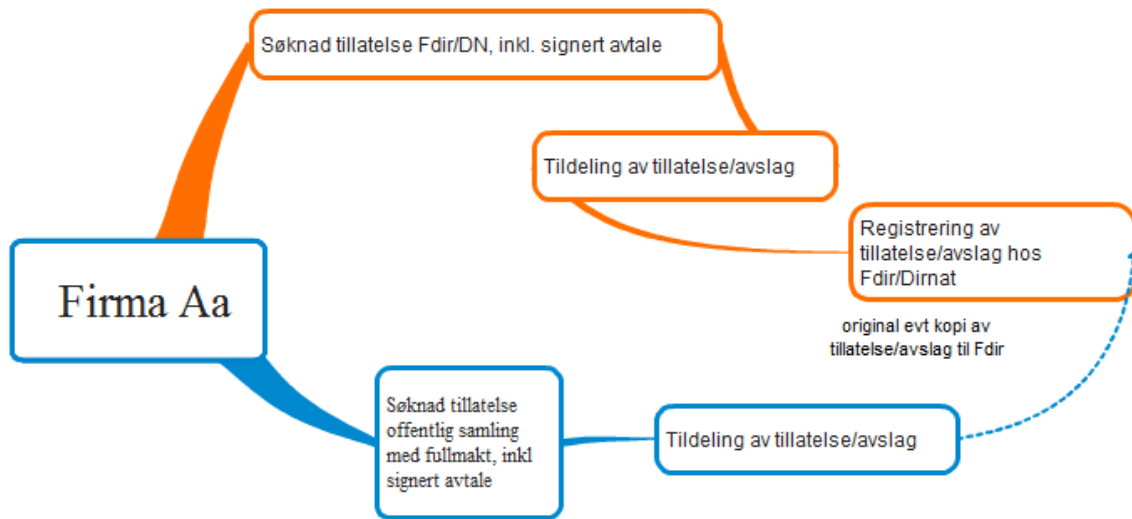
Søknad tillatelse Fdir/DN, inkl. signert avtale

Tildeling av tillatelse/avslag

Registrering av tillatelse/avslag hos Fdir/Dirnat

Firma Aa

original evt kopi av tillatelse/avslag til Fdir

Søknad tillatelse offentlig samling med fullmakt, inkl signert avtale

Tildeling av tillatelse/avslag